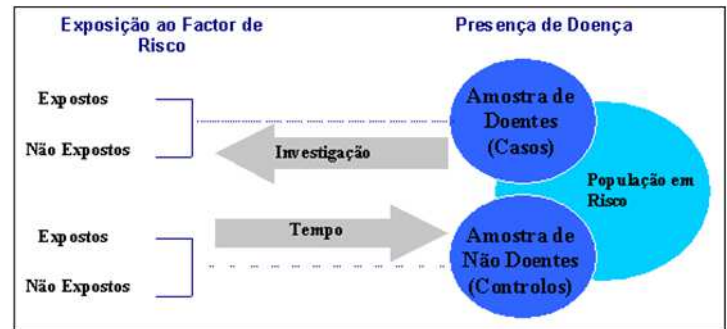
Exposição ao Factor de Risco

Presença de Doença

Expostos

Não Expostos

Investigação

Amostra de Doentes (Casos)

População em Risco

Expostos

Tempo

Não Expostos

Amostra de Não Doentes (Controlos)